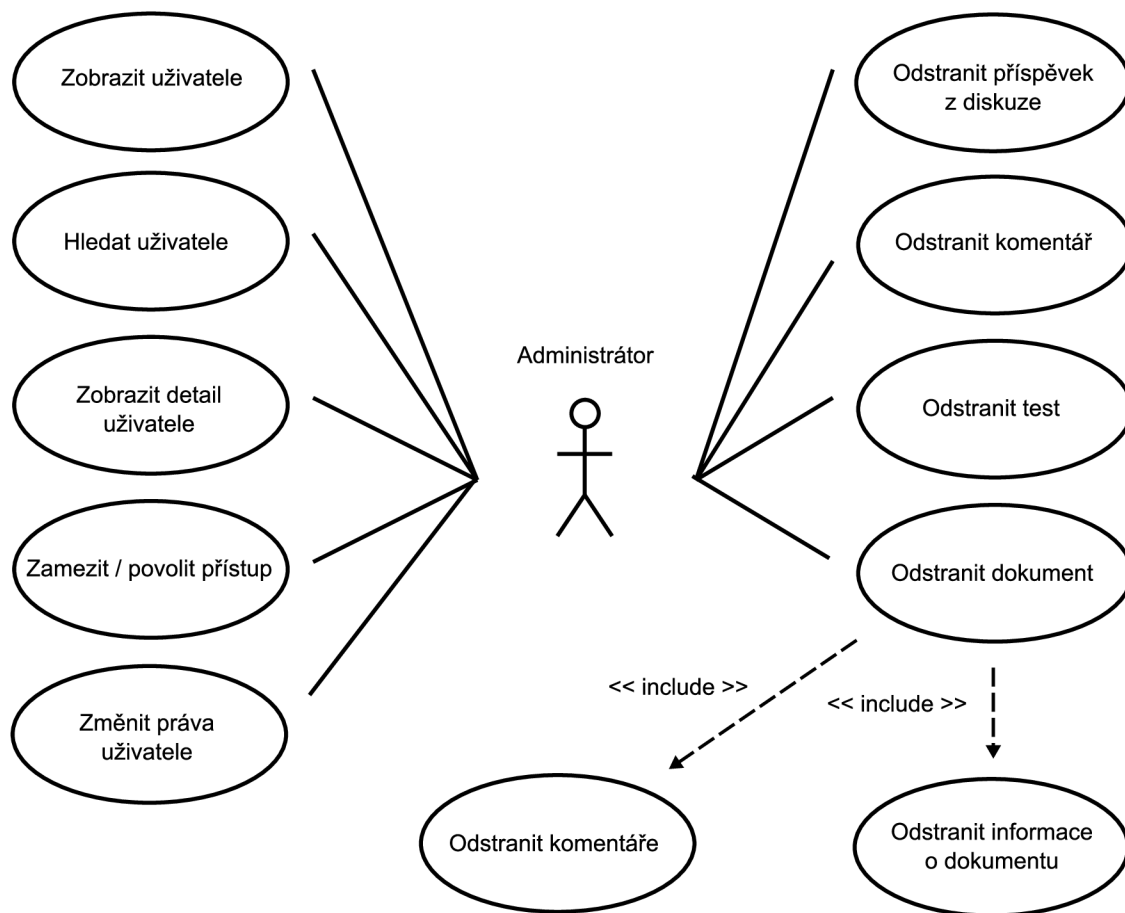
Zobrazit uživatele

Hledat uživatele

Zobrazit detail uživatele

Zamezit / povolit přístup

Změnit práva uživatele

Administrátor

Odstranit příspěvek z diskuze

Odstranit komentář

Odstranit test

Odstranit dokument

<< include >>

<< include >>

Odstranit komentáře

Odstranit informace o dokumentu